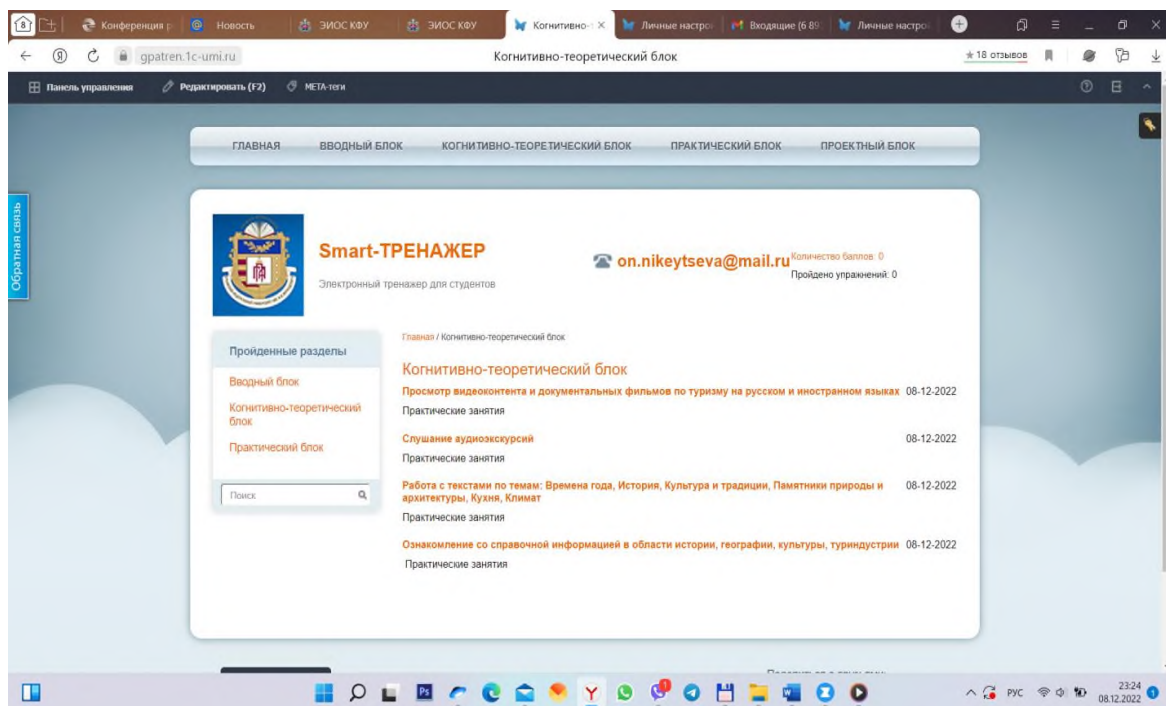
8 Конференция р Новость ЭИОС КФУ ЭИОС КФУ Когнитивно-т Личные настро Входящие (6 89 Личные настро

gpatren.1c-umi.ru Когнитивно-теоретический блок ★18 отзывов

Панель управления Редактировать (F2) META-теги

ГЛАВНАЯ ВВОДНЫЙ БЛОК КОГНИТИВНО-ТЕОРЕТИЧЕСКИЙ БЛОК ПРАКТИЧЕСКИЙ БЛОК ПРОЕКТНЫЙ БЛОК

Обратная связь

Smart-ТРЕНАЖЕР
Электронный тренажер для студентов

on.nikeytseva@mail.ru Количество баллов: 0
Пройдено упражнений: 0

Пройденные разделы
Вводный блок
Когнитивно-теоретический блок
Практический блок

Поиск

Главная / Когнитивно-теоретический блок

Когнитивно-теоретический блок

Просмотр видеоконтента и документальных фильмов по туризму на русском и иностранном языках 08-12-2022
Практические занятия

Слушание аудиоэкскурсий 08-12-2022
Практические занятия

Работа с текстами по темам: Времена года, История, Культура и традиции, Памятники природы и архитектуры, Кухня, Климат 08-12-2022
Практические занятия

Ознакомление со справочной информацией в области истории, географии, культуры, туриндустрии 08-12-2022
Практические занятия

РУС 23:24 08.12.2022